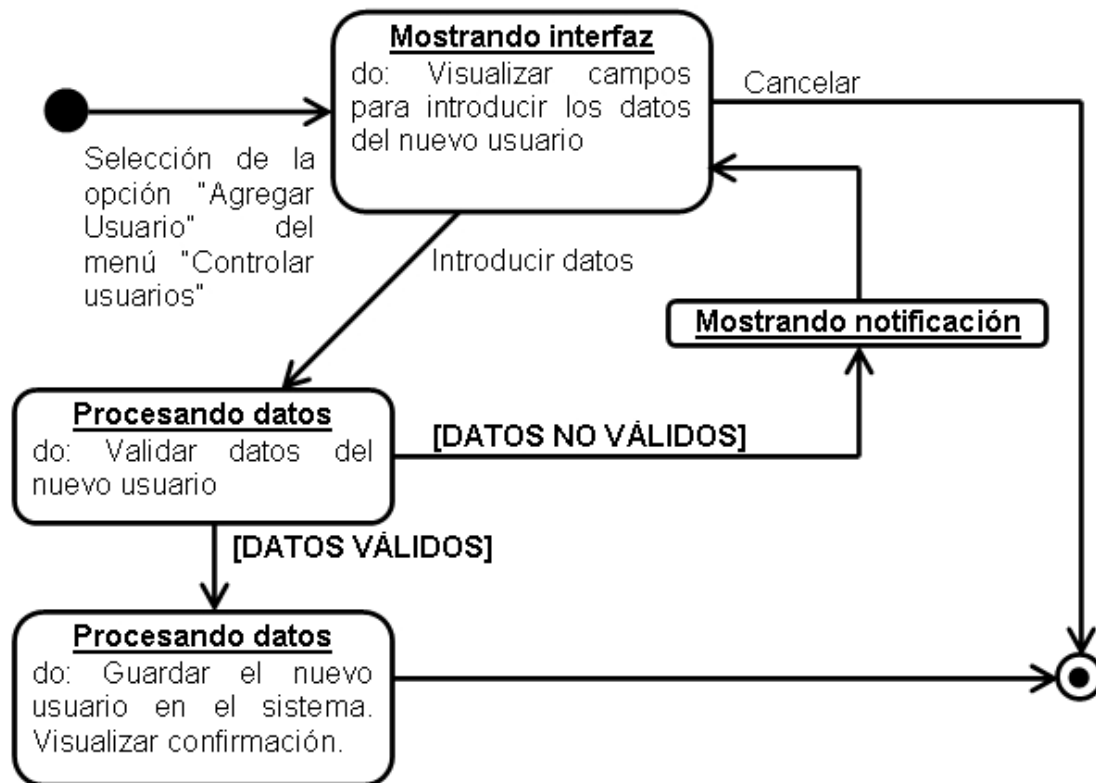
Mostrando interfaz
do: Visualizar campos para introducir los datos del nuevo usuario

Cancelar

Selección de la opción "Agregar Usuario" del menú "Controlar usuarios"

Introducir datos

Mostrando notificación

Procesando datos
do: Validar datos del nuevo usuario

[DATOS NO VÁLIDOS]

[DATOS VÁLIDOS]

Procesando datos
do: Guardar el nuevo usuario en el sistema. Visualizar confirmación.